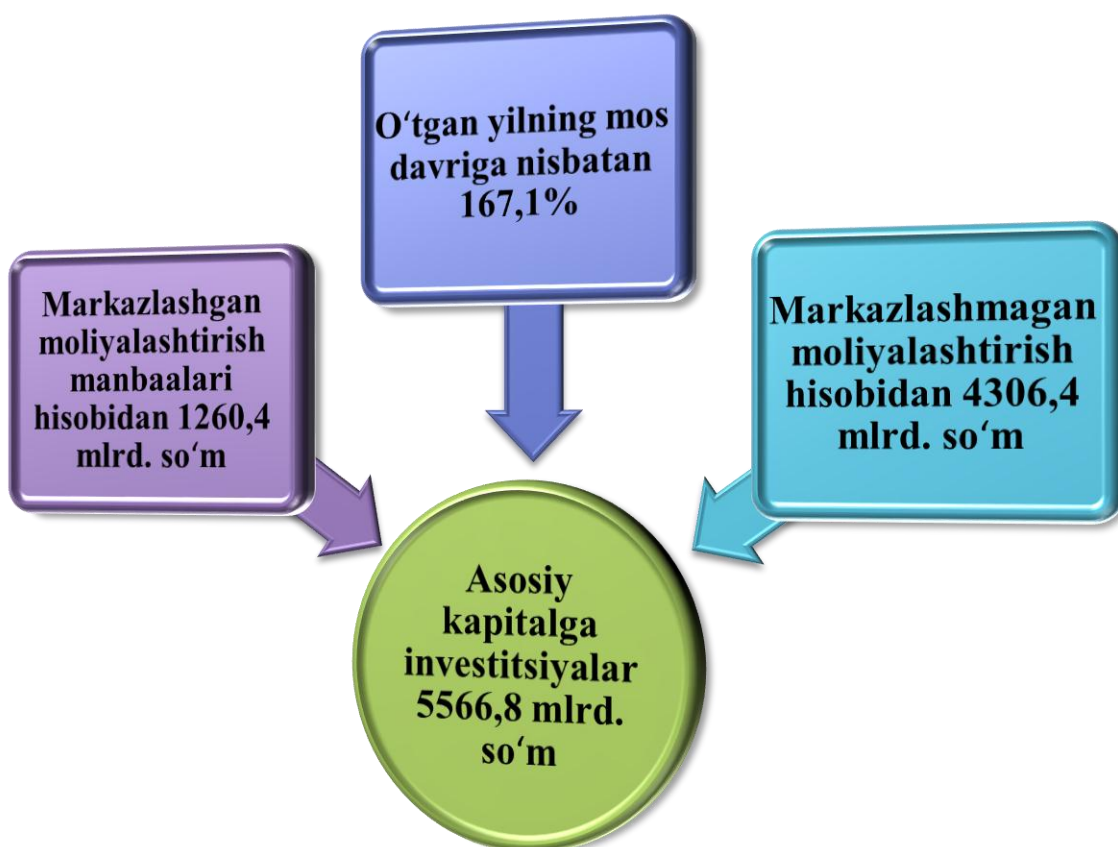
Oʻtgan yilning mos davriga nisbatan 167,1%

Markazlashgan moliyalashtirish manbaalari hisobidan 1260,4 mlrd. soʻm

Markazlashmagan moliyalashtirish hisobidan 4306,4 mlrd. soʻm

Asosiy kapitalga investitsiyalar 5566,8 mlrd. soʻm